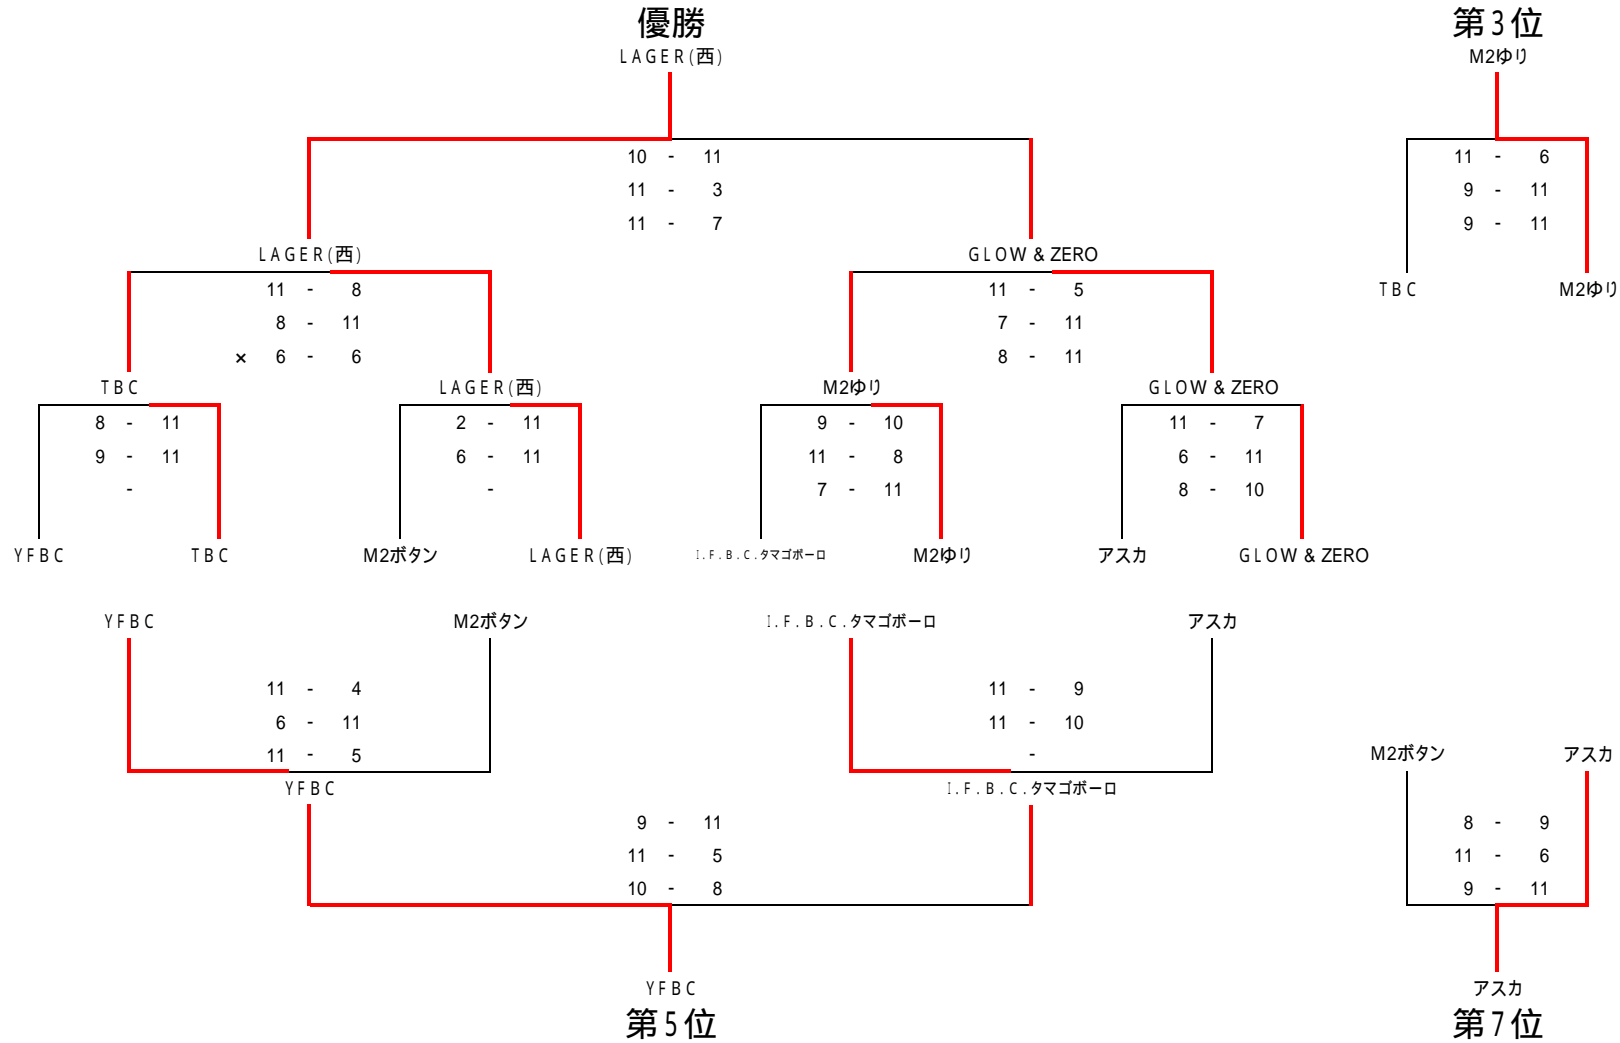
優勝
LAGER(西)

第3位
M2ゆり

10 - 11
11 - 3
11 - 7

11 - 6
9 - 11
9 - 11

LAGER(西)

GLOW & ZERO

TBC

M2ゆり

11 - 8
8 - 11
× 6 - 6

11 - 5
7 - 11
8 - 11

TBC

LAGER(西)

M2ゆり

GLOW & ZERO

8 - 11
9 - 11
-

2 - 11
6 - 11
-

9 - 10
11 - 8
7 - 11

11 - 7
6 - 11
8 - 10

YFBC

TBC

M2ボタン

LAGER(西)

I.F.B.C.タマゴボーロ

M2ゆり

アスカ

GLOW & ZERO

YFBC

M2ボタン

I.F.B.C.タマゴボーロ

アスカ

11 - 4
6 - 11
11 - 5

11 - 9
11 - 10
-

M2ボタン

アスカ

YFBC

I.F.B.C.タマゴボーロ

9 - 11
11 - 5
10 - 8

8 - 9
11 - 6
9 - 11

YFBC
第5位

アスカ
第7位